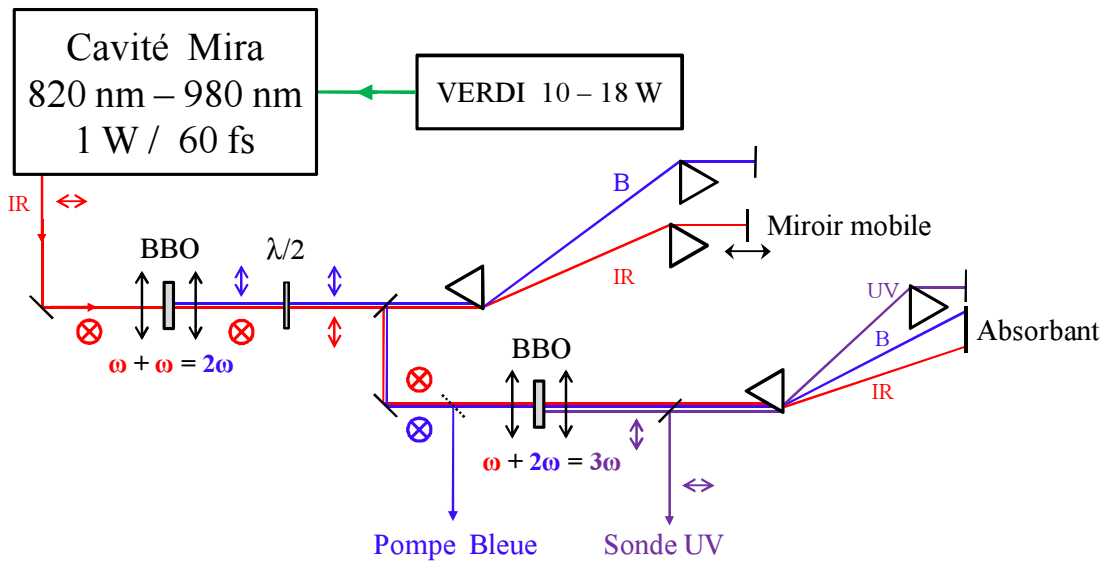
Cavité Mira
820 nm – 980 nm
1 W / 60 fs

VERDI 10 – 18 W

IR

BBO

$\lambda/2$

B

IR

Miroir mobile

$\omega + \omega = 2\omega$

BBO

UV

B

IR

Absorbant

$\omega + 2\omega = 3\omega$

Pompe Bleue

Sonde UV